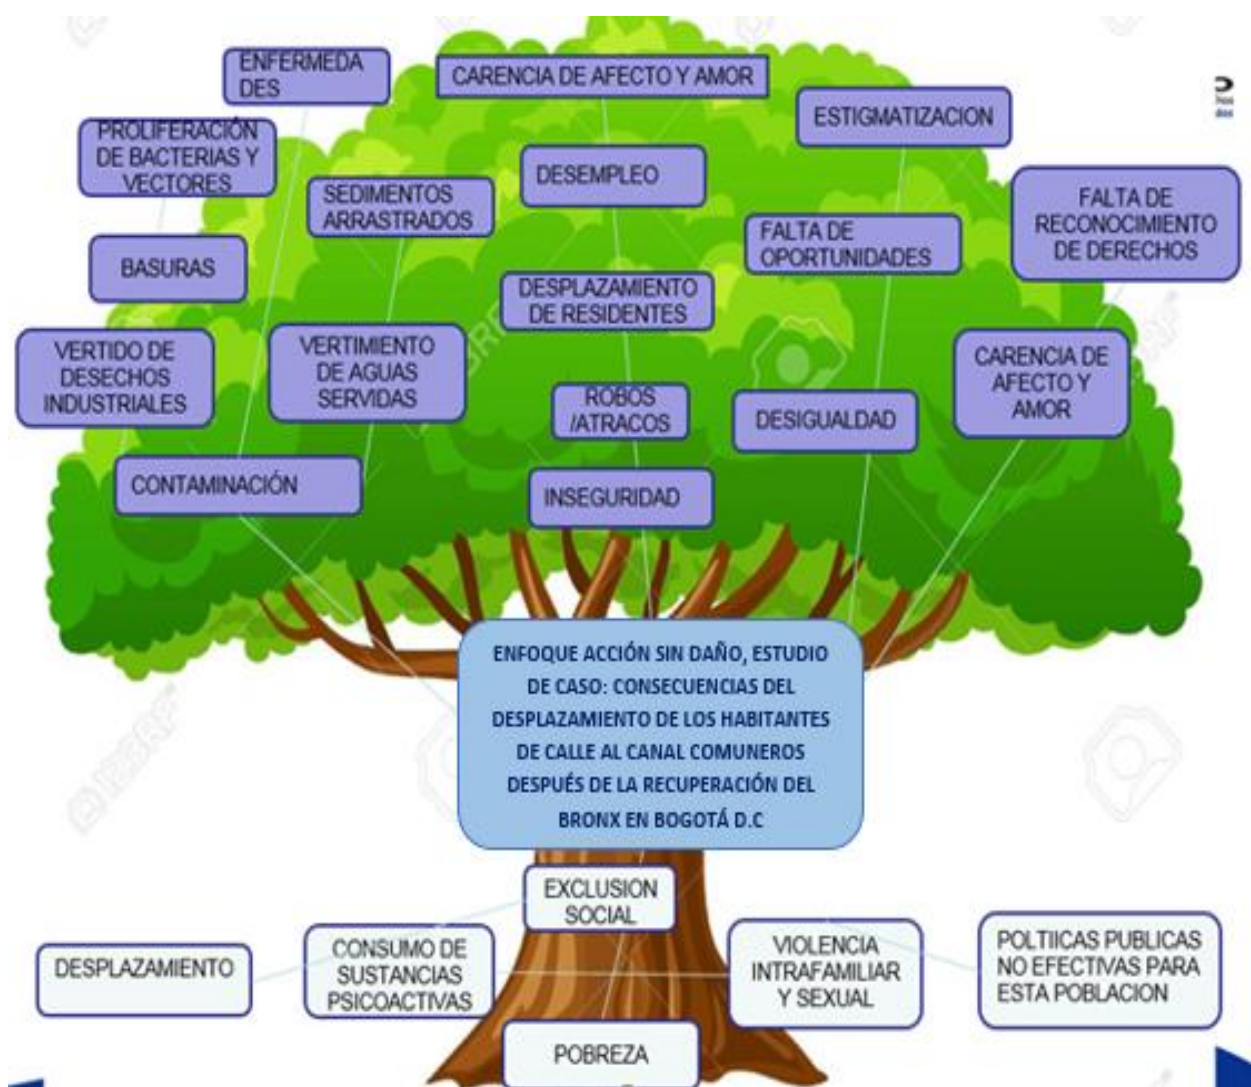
ENFERMEDADES

CARENCIA DE AFECTO Y AMOR

ESTIGMATIZACION

PROLIFERACIÓN DE BACTERIAS Y VECTORES

SEDIMENTOS ARRASTRADOS

DESEMPLEO

FALTA DE RECONOCIMIENTO DE DERECHOS

FALTA DE OPORTUNIDADES

BASURAS

DESPLAZAMIENTO DE RESIDENTES

VERTIDO DE DESECHOS INDUSTRIALES

VERTIMIENTO DE AGUAS SERVIDAS

CARENCIA DE AFECTO Y AMOR

ROBOS /ATRACOS

DESIGUALDAD

CONTAMINACIÓN

INSEGURIDAD

ENFOQUE ACCIÓN SIN DAÑO, ESTUDIO DE CASO: CONSECUENCIAS DEL DESPLAZAMIENTO DE LOS HABITANTES DE CALLE AL CANAL COMUNEROS DESPUÉS DE LA RECUPERACIÓN DEL BRONX EN BOGOTÁ D.C

EXCLUSION SOCIAL

DESPLAZAMIENTO

CONSUMO DE SUSTANCIAS PSICOACTIVAS

VIOLENCIA INTRAFAMILIAR Y SEXUAL

POLTIICAS PUBLICAS NO EFECTIVAS PARA ESTA POBLACION

POBREZA